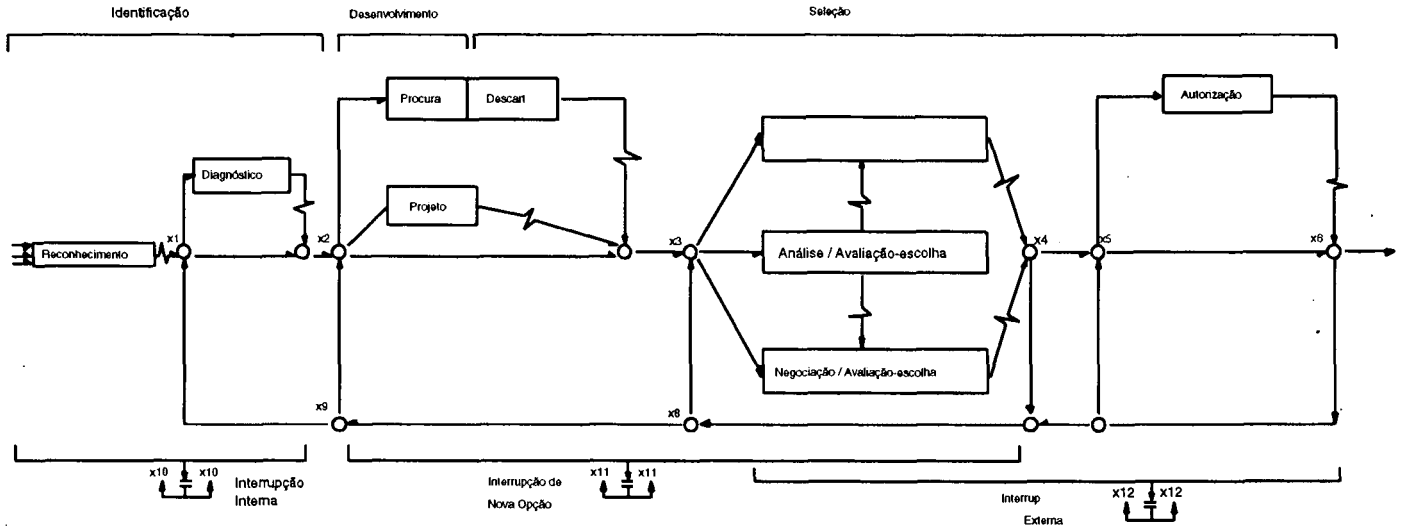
Identificação

Desenvolvimento

Seleção

Procura

Descart

Autonzação

Diagnóstico

Projeto

Reconhecimento

x1

x2

x3

Análise / Avaliação-escolha

x4

x5

x6

Negociação / Avaliação-escolha

x9

x8

x10

x10

Interrupção Interna

Interrupção de Nova Opção

x11

x11

Interrup Externa

x12

x12